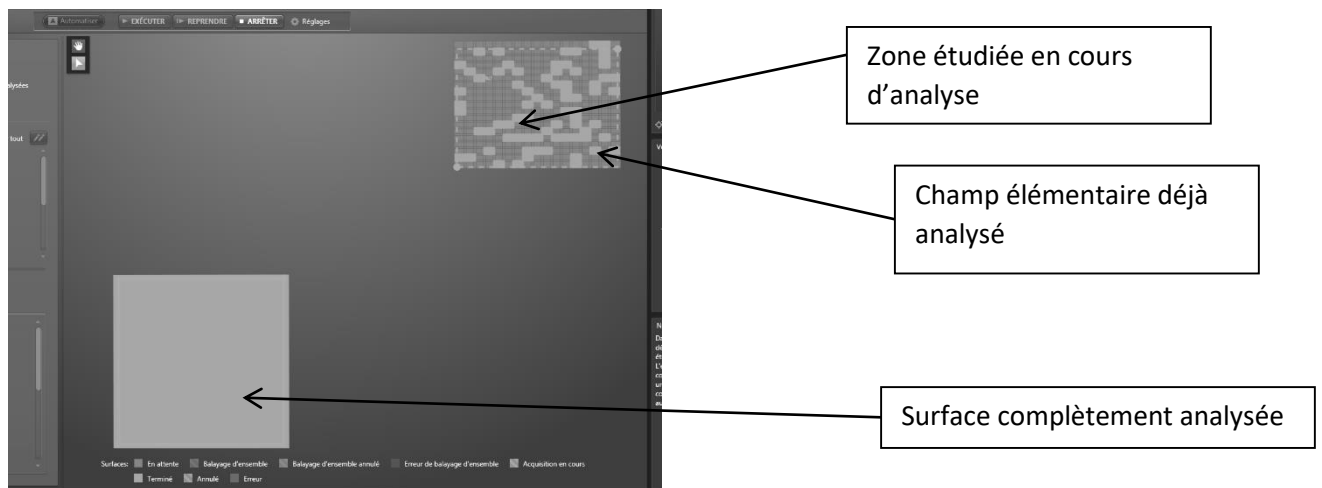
Automatiser | EXÉCUTER | REPRENDRE | ARRÊTER | Réglages

alysées

tout

Zone étudiée en cours d'analyse

Champ élémentaire déjà analysé

Surface complètement analysée

Surfaces: En attente | Balayage d'ensemble | Balayage d'ensemble annulé | Erreur de balayage d'ensemble | Acquisition en cours | Terminé | Annulé | Erreur